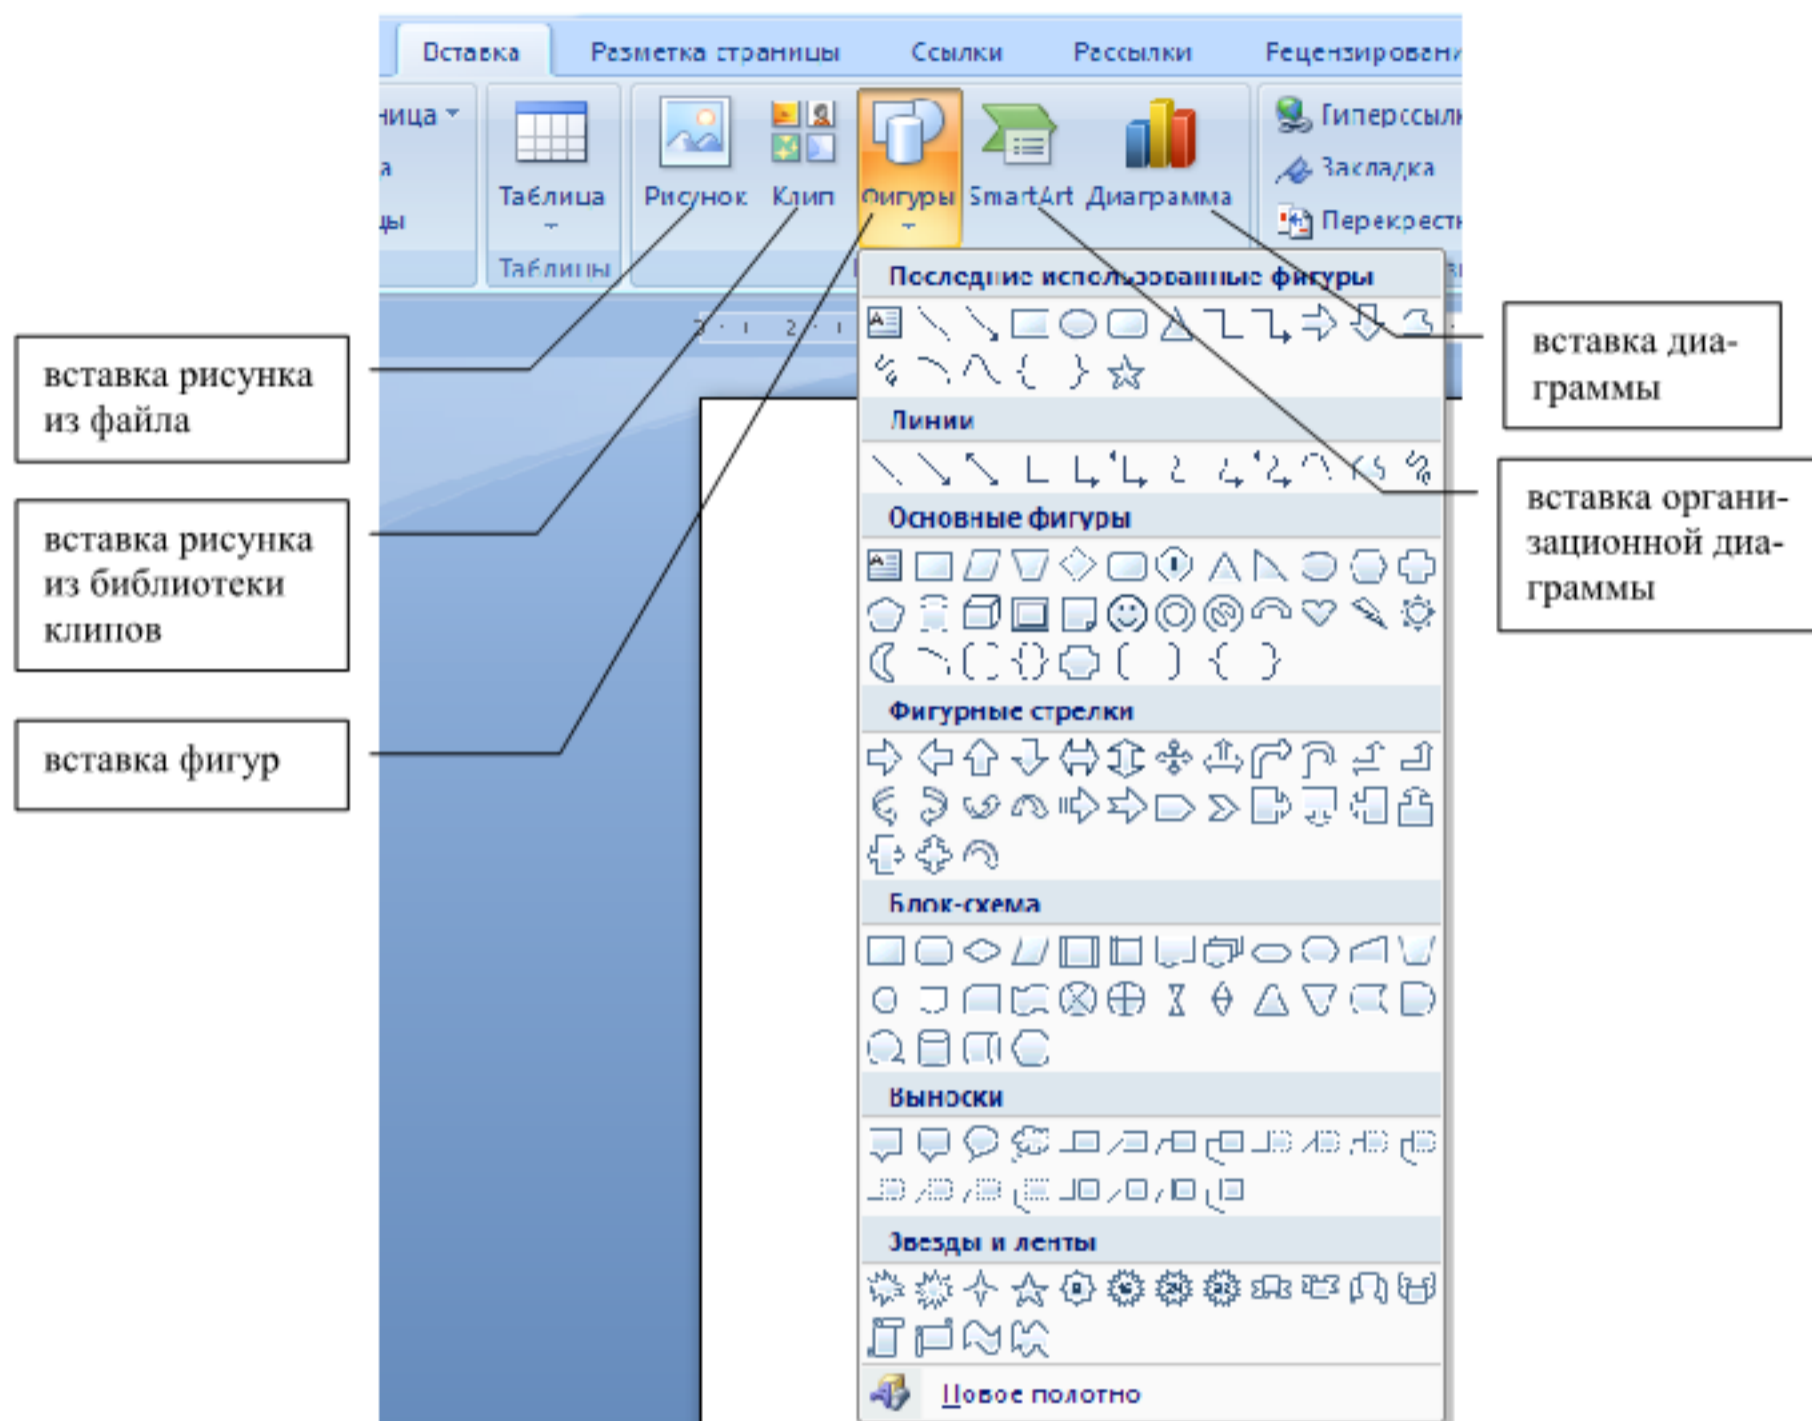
Вставка Разметка страницы Ссылки Рассылки Рецензировани

ница

а

цы

Таблица

Таблицы

Рисунок Клип Фигуры SmartArt Диаграмма

Гиперссылк

Закладка

Перекрестн

Последние использованные фигуры

Линии

Основные фигуры

Фигурные стрелки

Блок-схема

Выноски

Звезды и ленты

Новое полотно

вставка рисунка из файла

вставка рисунка из библиотеки клипов

вставка фигур

вставка диаграммы

вставка организационной диаграммы